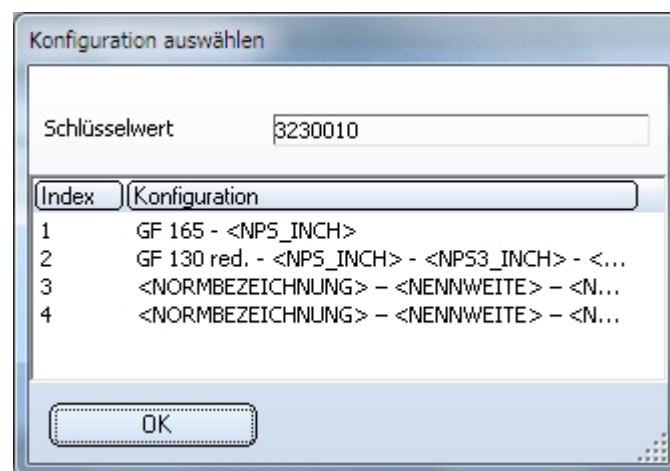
Konfiguration auswählen

Schlüsselwert 3230010

| Index | Konfiguration |
|---|---|
| 1 | GF 165 - <NPS_INCH> |
| 2 | GF 130 red. - <NPS_INCH> - <NPS3_INCH> - <... |
| 3 | <NORMBEZEICHNUNG> – <NENNWEITE> – <N... |
| 4 | <NORMBEZEICHNUNG> – <NENNWEITE> – <N... |

OK